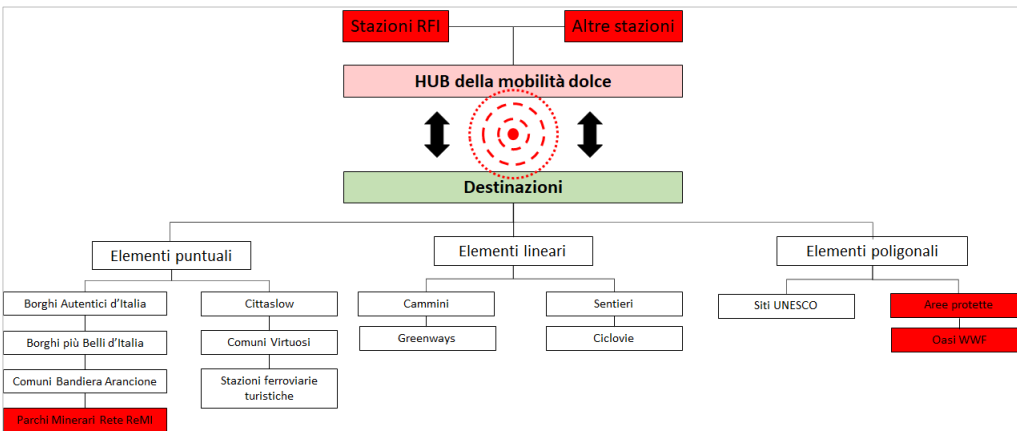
Stazioni RFI

Altre stazioni

HUB della mobilità dolce

Destinazioni

Elementi puntuali

Elementi lineari

Elementi poligonali

Borghi Autentici d'Italia

Borghi più Belli d'Italia

Comuni Bandiera Arancione

Parchi Minerari Rete ReMi

Cittaslow

Comuni Virtuosi

Stazioni ferroviarie turistiche

Cammini

Greenways

Sentieri

Ciclovie

Siti UNESCO

Aree protette

Oasi WWF